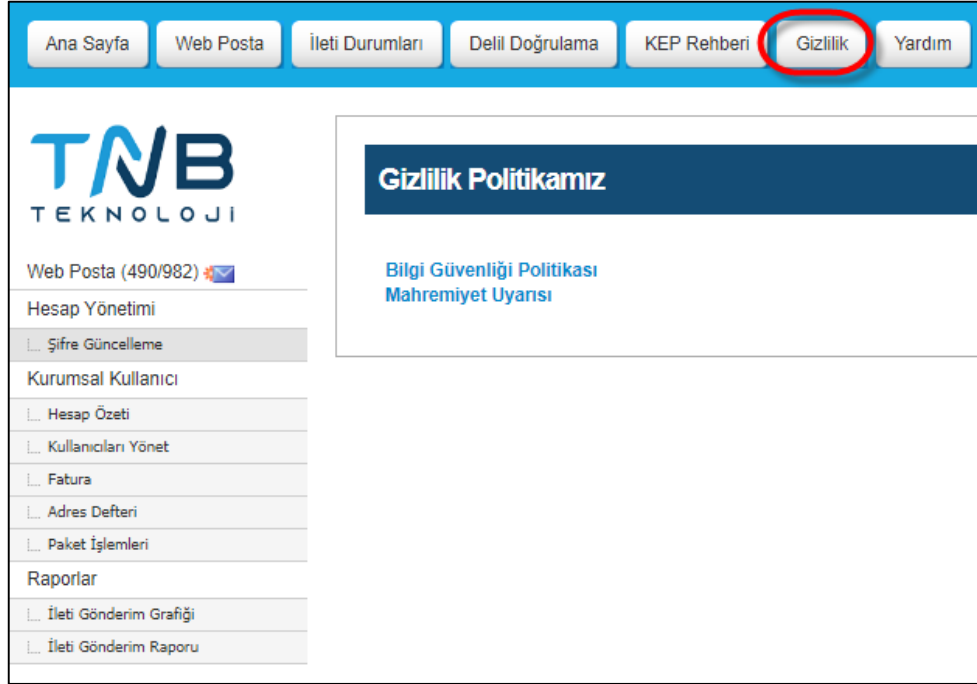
Ana Sayfa Web Posta İleti Durumları Delil Doğrulama KEP Rehberi Gizlilik Yardım

TNB
TEKNOLOJİ

Web Posta (490/982)
Hesap Yönetimi
Şifre Güncelleme
Kurumsal Kullanıcı
Hesap Özeti
Kullanıcıları Yönet
Fatura
Adres Defteri
Paket İşlemleri
Raporlar
İleti Gönderim Grafiği
İleti Gönderim Raporu

Gizlilik Politikamız

Bilgi Güvenliği Politikası
Mahremiyet Uyarısı